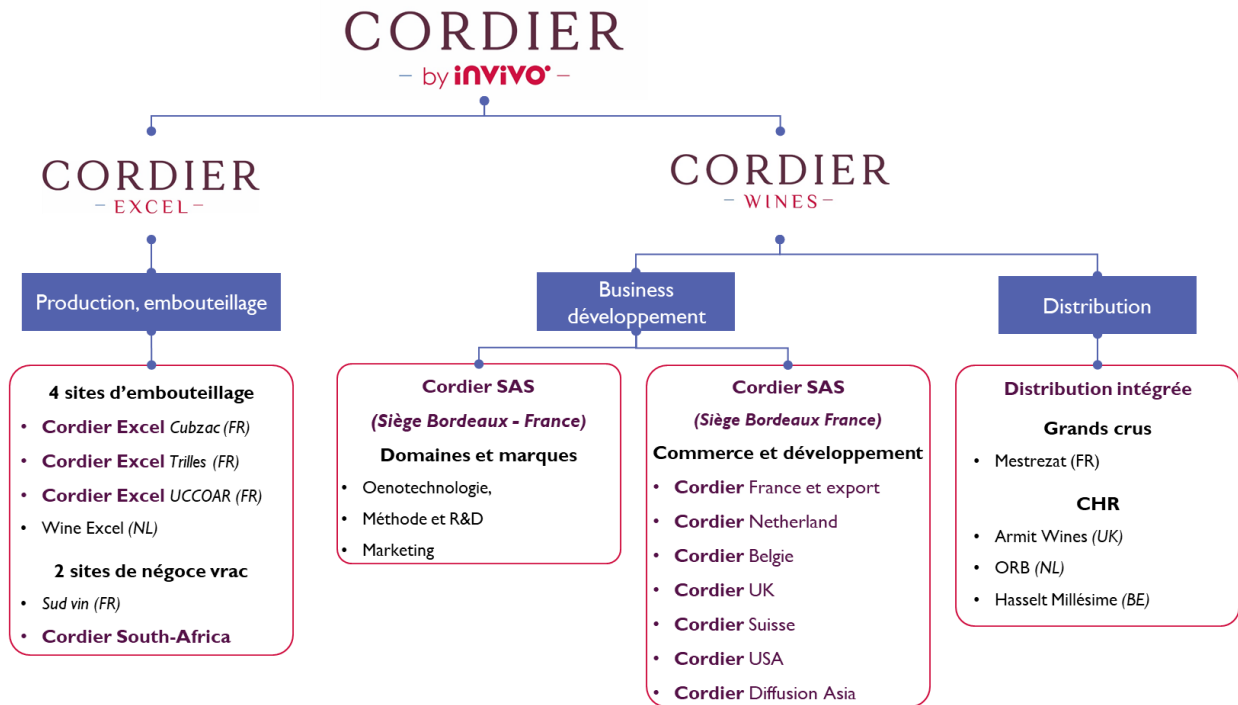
CORDIER
— by inVivo —

CORDIER
— EXCEL —

CORDIER
— WINES —

Production, embouteillage

Business développement

Distribution

4 sites d'embouteillage
• Cordier Excel Cubzac (FR)
• Cordier Excel Trilles (FR)
• Cordier Excel UCCOAR (FR)
• Wine Excel (NL)

2 sites de négoce vrac
• Sud vin (FR)
• Cordier South-Africa

Cordier SAS
(Siège Bordeaux - France)
Domaines et marques
• Oenotechnologie,
• Méthode et R&D
• Marketing

Cordier SAS
(Siège Bordeaux France)
Commerce et développement
• Cordier France et export
• Cordier Netherland
• Cordier Belgie
• Cordier UK
• Cordier Suisse
• Cordier USA
• Cordier Diffusion Asia

Distribution intégrée
Grands crus
• Mestrezat (FR)

CHR
• Armit Wines (UK)
• ORB (NL)
• Hasselt Millésime (BE)